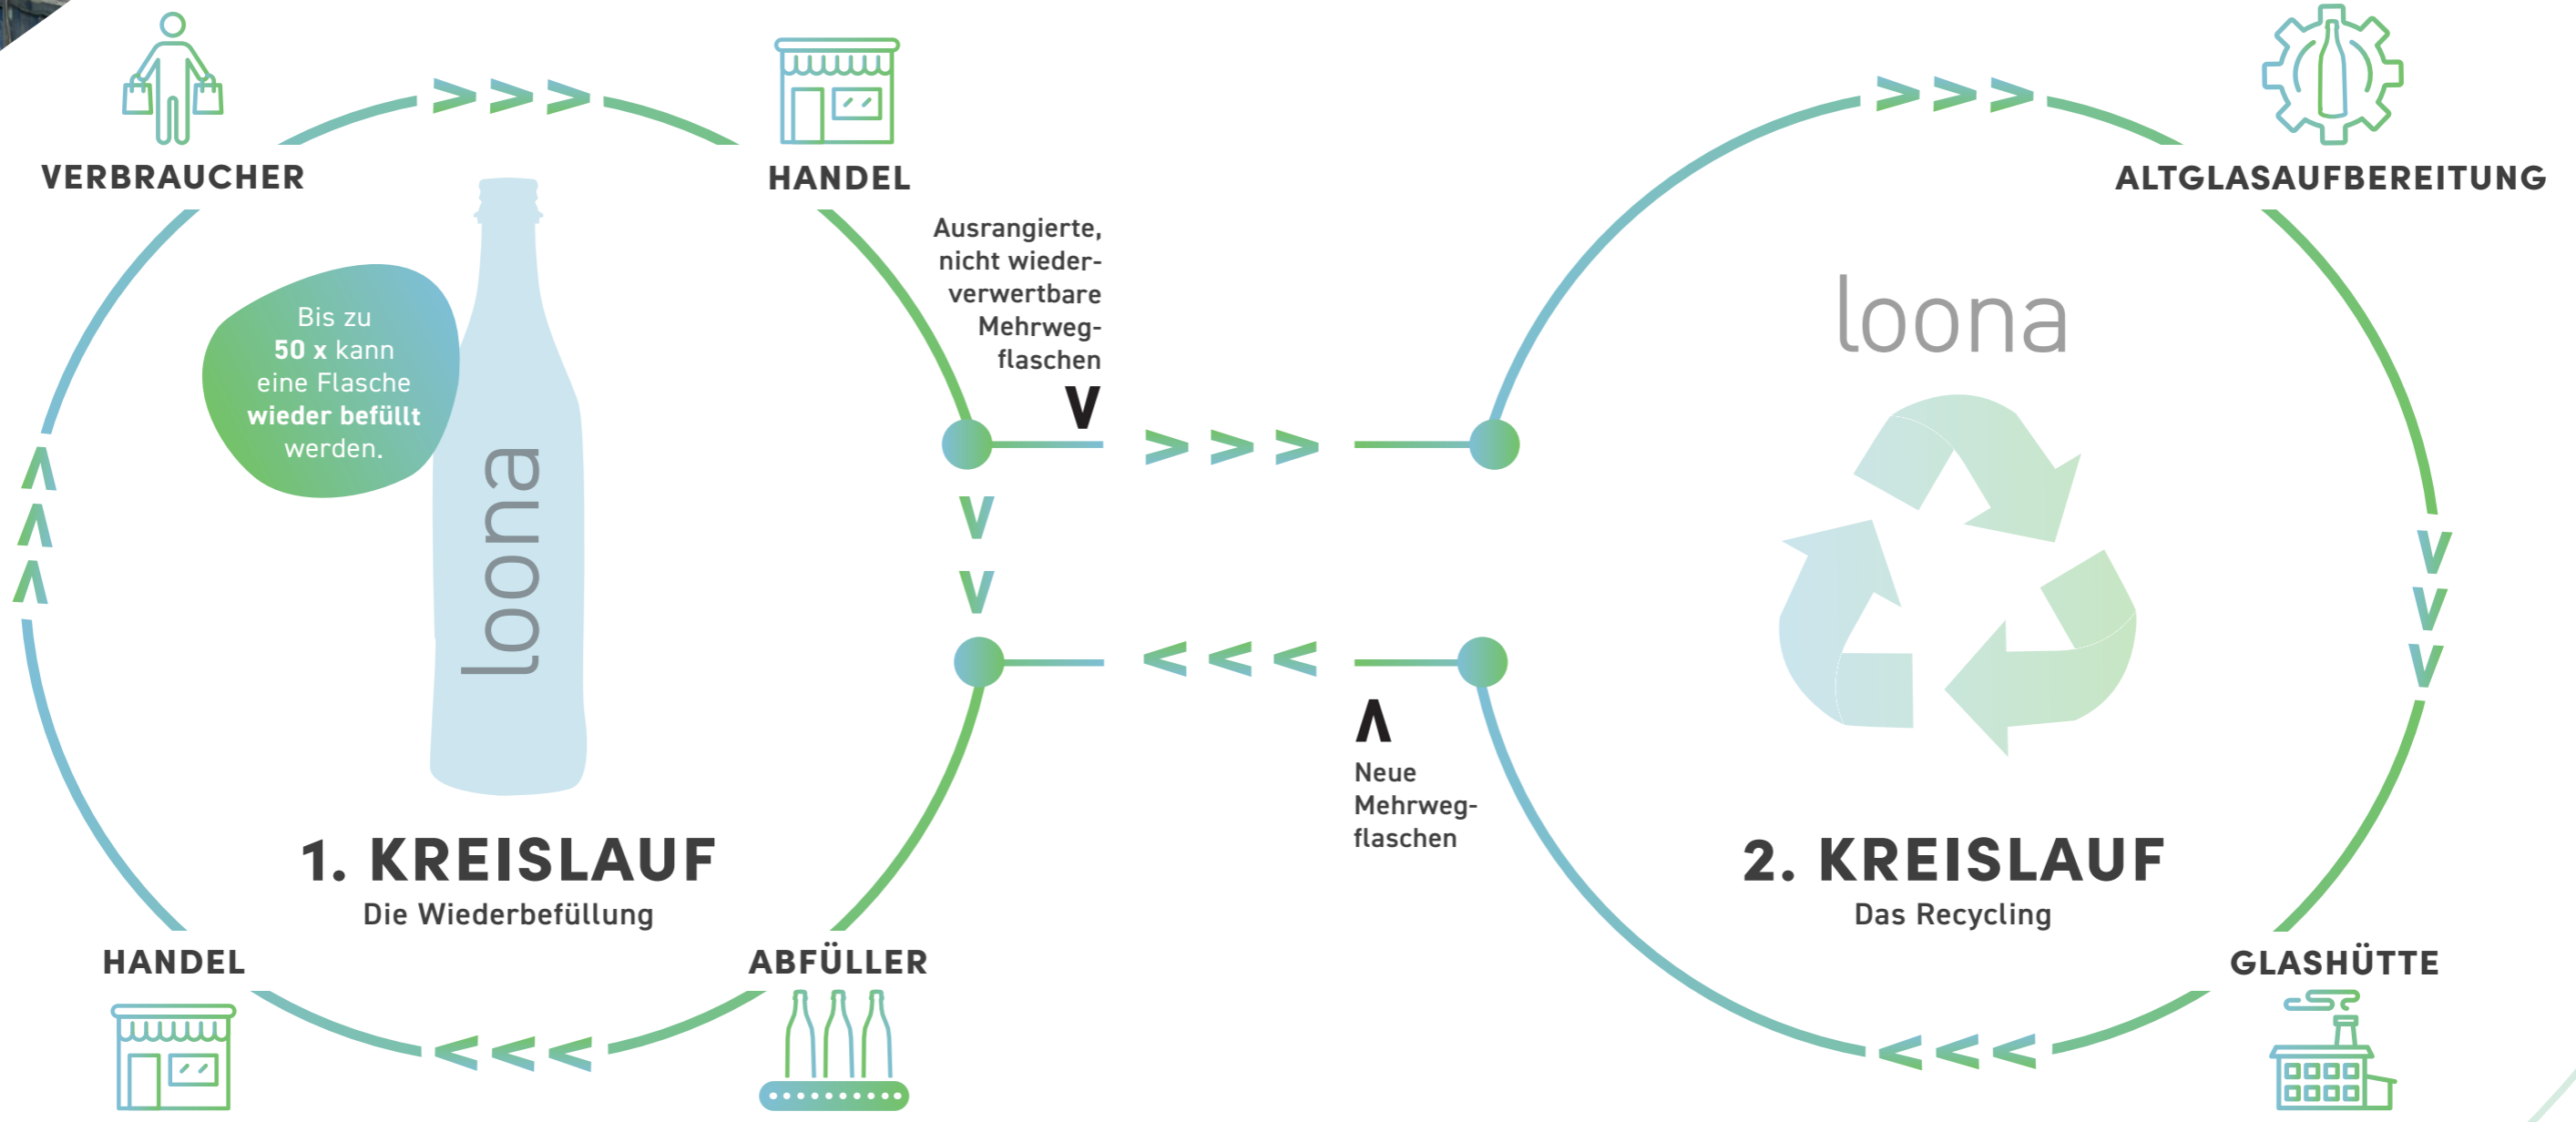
VERBRAUCHER

HANDEL

ALTGLASAUFBEREITUNG

Bis zu **50 x** kann eine Flasche **wieder befüllt** werden.

loona

Ausrangierte, nicht wiederverwertbare Mehrwegflaschen

loona

Neue Mehrwegflaschen

1. KREISLAUF
Die Wiederbefüllung

2. KREISLAUF
Das Recycling

HANDEL

ABFÜLLER

GLASHÜTTE